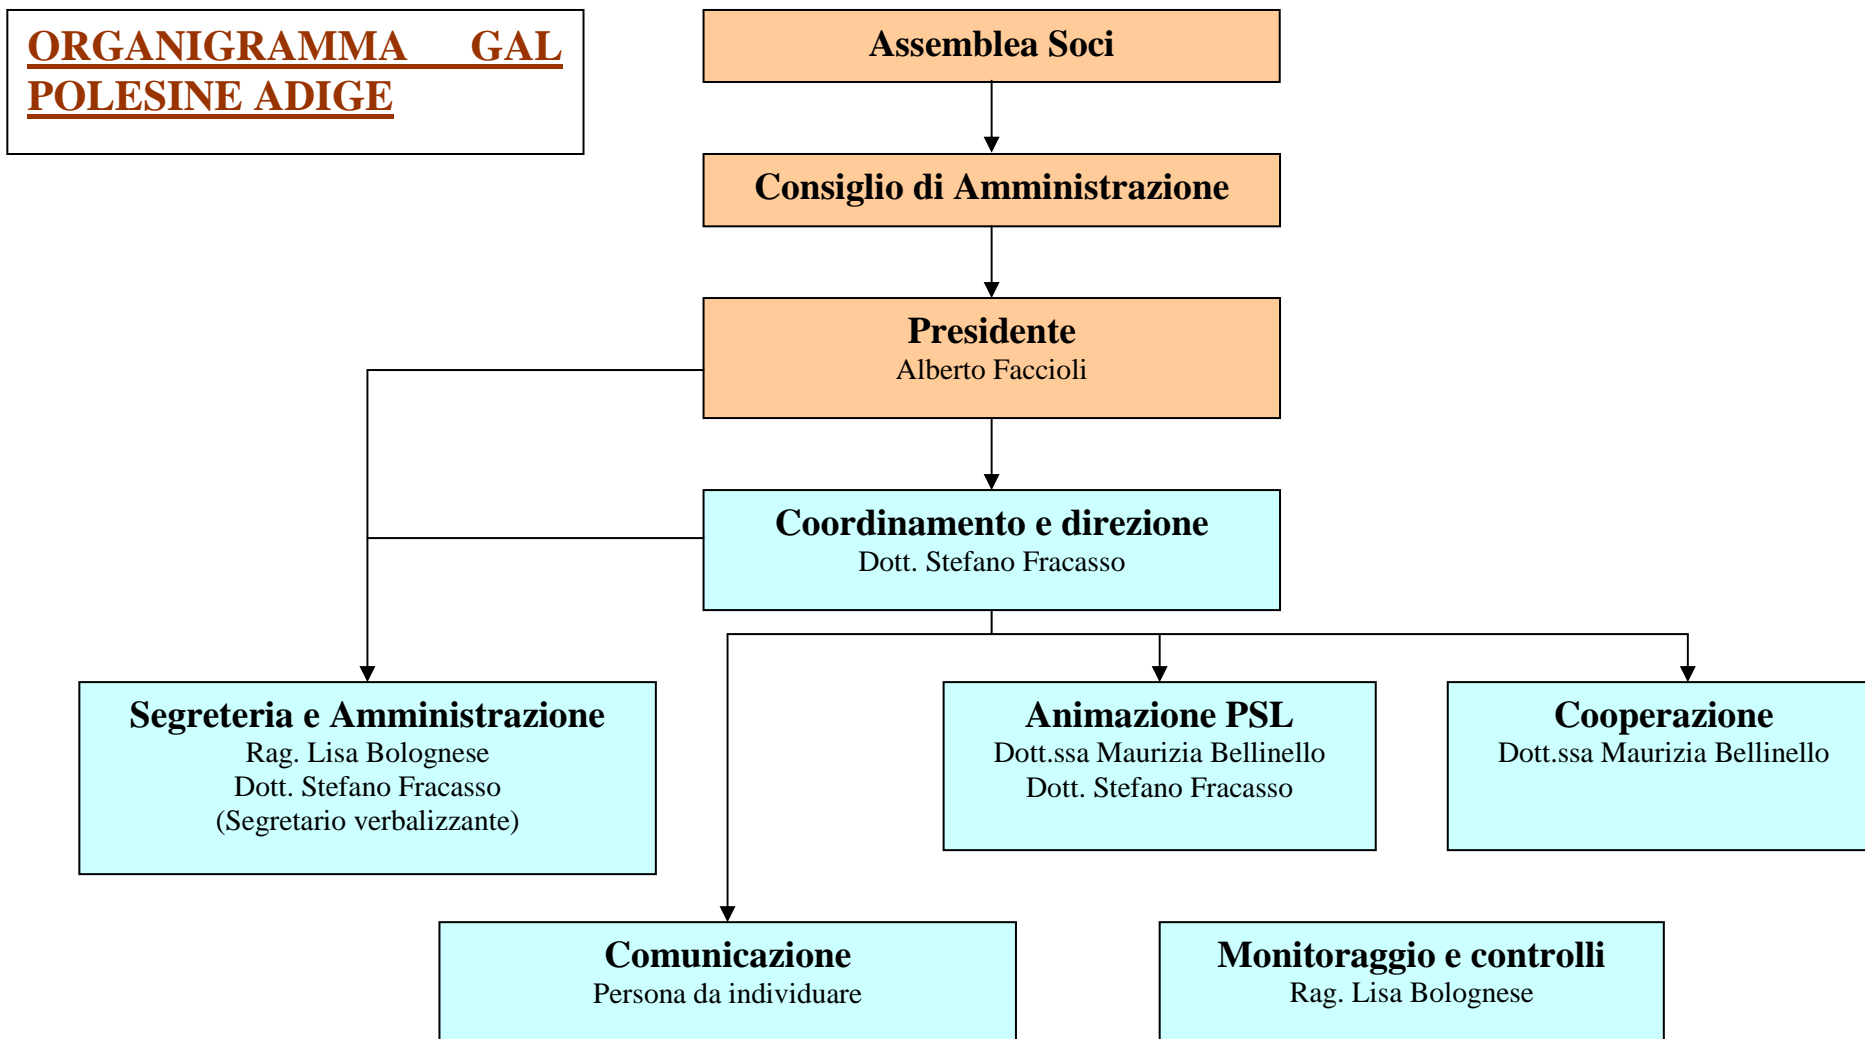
ORGANIGRAMMA GAL POLESINE ADIGE

Assemblea Soci

Consiglio di Amministrazione

Presidente
Alberto Faccioli

Coordinamento e direzione
Dott. Stefano Fracasso

Segreteria e Amministrazione
Rag. Lisa Bolognese
Dott. Stefano Fracasso
(Segretario verbalizzante)

Animazione PSL
Dott.ssa Maurizia Bellinello
Dott. Stefano Fracasso

Cooperazione
Dott.ssa Maurizia Bellinello

Comunicazione
Persona da individuare

Monitoraggio e controlli
Rag. Lisa Bolognese